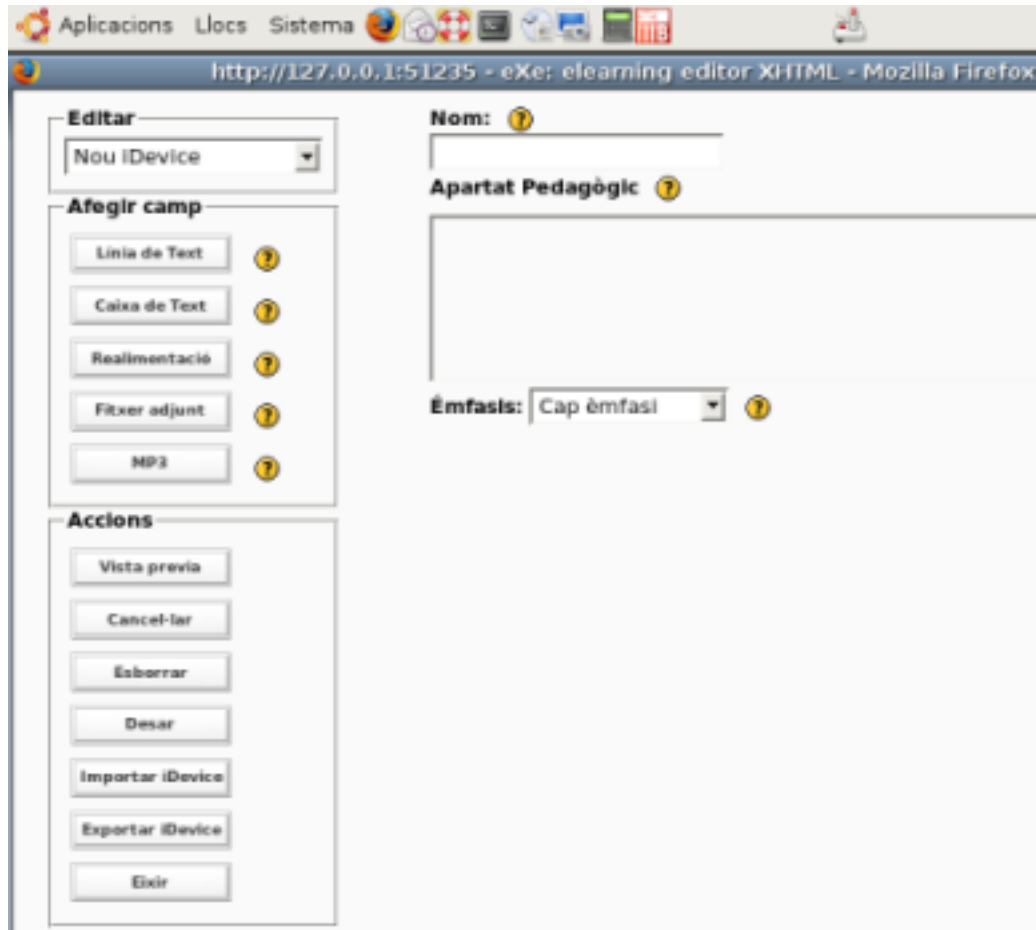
Aplicacions Llocs Sistema

http://127.0.0.1:51235 - eXe: elearning editor XHTML - Mozilla Firefox

Editar
Nou iDevice

Afegir camp
Linia de Text
Caixa de Text
Realimentació
Fitxer adjunt
MP3

Accions
Vista previa
Cancel·lar
Esborrar
Desar
Importar iDevice
Exportar iDevice
Eixir

Nom:

Apartat Pedagògic

Èmfasis: Cap èmfasi